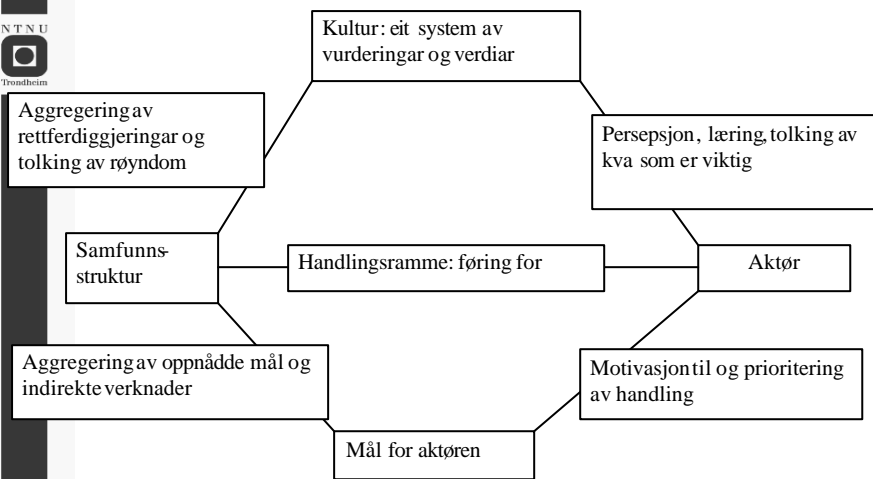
NTNU
Trondheim

Kultur: eit system av vurderingar og verdiar

Aggregering av rettferdiggjeringar og tolking av røyndom

Persepsjon, læring, tolking av kva som er viktig

Samfunns-struktur

Handlingsramme: føring for

Aktør

Aggregering av oppnådde mål og indirekte verknader

Motivasjon til og prioritering av handling

Mål for aktøren